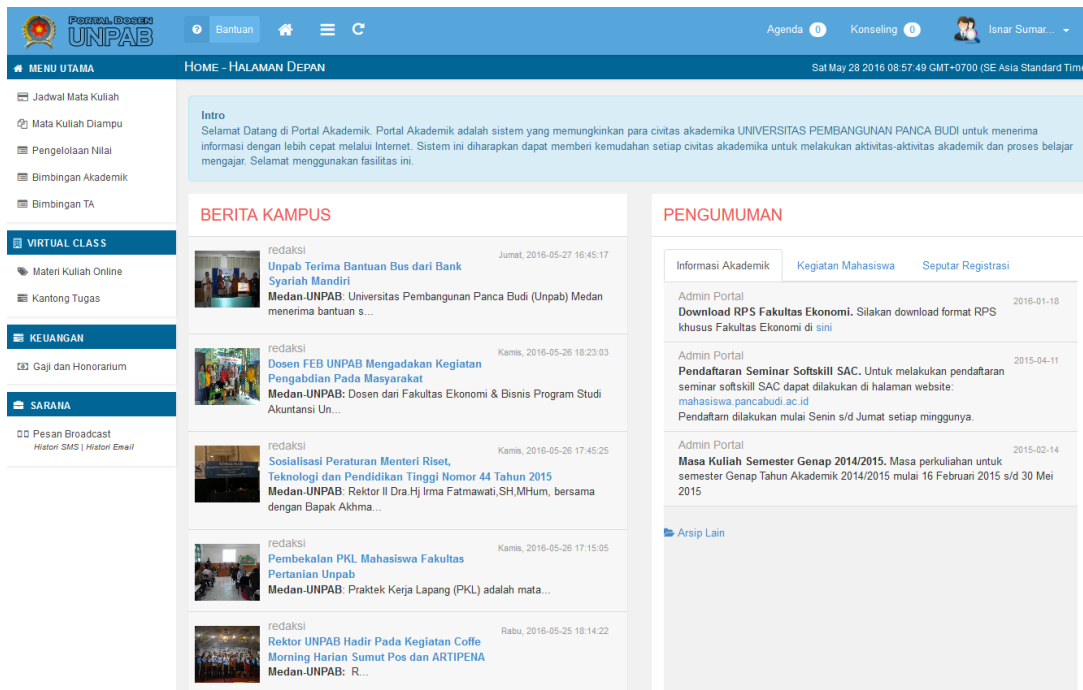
PORTAL DOSEN
UNPAB

Bantuan

Agenda 0 Konseling 0 Isnar Sumar...

MENU UTAMA
Jadwal Mata Kuliah
Mata Kuliah Diampu
Pengelolaan Nilai
Bimbingan Akademik
Bimbingan TA

VIRTUAL CLASS
Materi Kuliah Online
Kantong Tugas

KEUANGAN
Gaji dan Honorarium

SARANA
Pesan Broadcast
Histori SMS | Histori Email

HOME - HALAMAN DEPAN

Sat May 28 2016 08:57:49 GMT+0700 (SE Asia Standard Tim

Intro
Selamat Datang di Portal Akademik. Portal Akademik adalah sistem yang memungkinkan para civitas akademika UNIVERSITAS PEMBANGUNAN PANCA BUDI untuk menerima informasi dengan lebih cepat melalui Internet. Sistem ini diharapkan dapat memberi kemudahan setiap civitas akademika untuk melakukan aktivitas-aktivitas akademik dan proses belajar mengajar. Selamat menggunakan fasilitas ini.

BERITA KAMPUS

redaksi
Jumat, 2016-05-27 16:45:17
Unpab Terima Bantuan Bus dari Bank Syariah Mandiri
Medan-UNPAB: Universitas Pembangunan Panca Budi (Unpab) Medan menerima bantuan s...

redaksi
Kamis, 2016-05-26 18:23:03
Dosen FEB UNPAB Mengadakan Kegiatan Pengabdian Pada Masyarakat
Medan-UNPAB: Dosen dari Fakultas Ekonomi & Bisnis Program Studi Akuntansi Un...

redaksi
Kamis, 2016-05-26 17:45:25
Sosialisasi Peraturan Menteri Riset, Teknologi dan Pendidikan Tinggi Nomor 44 Tahun 2015
Medan-UNPAB: Rektor II Dra.Hj Irma Fatmawati,SH,MHum, bersama dengan Bapak Akhma...

redaksi
Kamis, 2016-05-26 17:15:05
Pembekalan PKL Mahasiswa Fakultas Pertanian Unpab
Medan-UNPAB: Praktek Kerja Lapang (PKL) adalah mata...

redaksi
Rabu, 2016-05-25 18:14:22
Rektor UNPAB Hadir Pada Kegiatan Coffe Morning Harian Sumut Pos dan ARTIPENA
Medan-UNPAB: R...

PENGUMUMAN

Informasi Akademik | Kegiatan Mahasiswa | Seputar Registrasi

Admin Portal
2016-01-18
Download RPS Fakultas Ekonomi. Silakan download format RPS khusus Fakultas Ekonomi di sini

Admin Portal
2015-04-11
Pendaftaran Seminar Softskill SAC. Untuk melakukan pendaftaran seminar softskill SAC dapat dilakukan di halaman website: mahasiswa.pancabudi.ac.id
Pendaftarn dilakukan mulai Senin s/d Jumat setiap minggunya.

Admin Portal
2015-02-14
Masa Kuliah Semester Genap 2014/2015. Masa perkuliahan untuk semester Genap Tahun Akademik 2014/2015 mulai 16 Februari 2015 s/d 30 Mei 2015

Arsip Lain